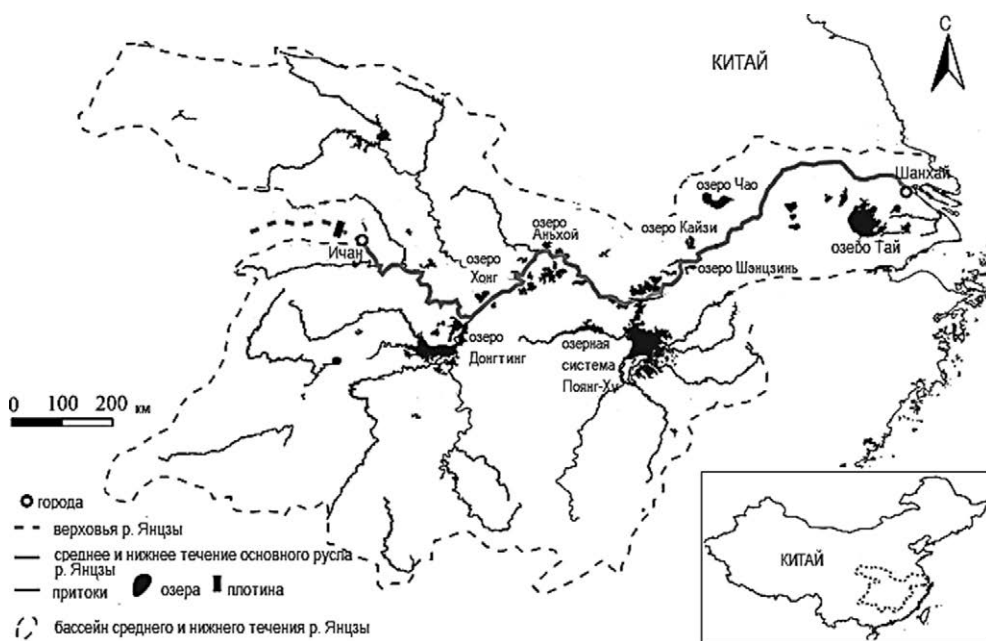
КИТАЙ

С

Шанхай

озеро Чао

озеро Кайзи

озеро Тай

озеро Аньхой

озеро Шэнцзинь

Ичан

озеро Хонг

озеро Донгтинг

озерная система Поянг-Ху

0 100 200 км

○ города
- - верховья р. Янцзы
— среднее и нижнее течение основного русла р. Янцзы
— притоки
озера
плотина
бассейн среднего и нижнего течения р. Янцзы

КИТАЙ